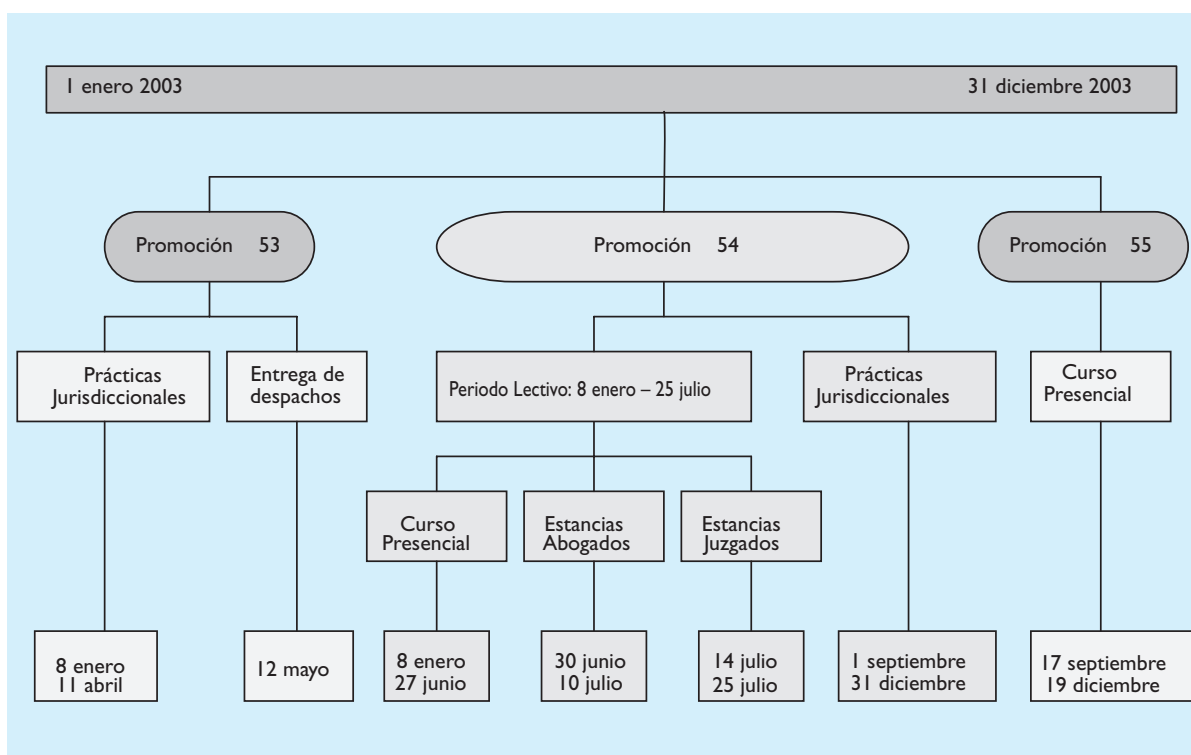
1 enero 2003

31 diciembre 2003

Promoción 53

Promoción 54

Promoción 55

Prácticas Jurisdiccionales

Entrega de despachos

Periodo Lectivo: 8 enero – 25 julio

Prácticas Jurisdiccionales

Curso Presencial

Curso Presencial

Estancias Abogados

Estancias Juzgados

8 enero
11 abril

12 mayo

8 enero
27 junio

30 junio
10 julio

14 julio
25 julio

1 septiembre
31 diciembre

17 septiembre
19 diciembre